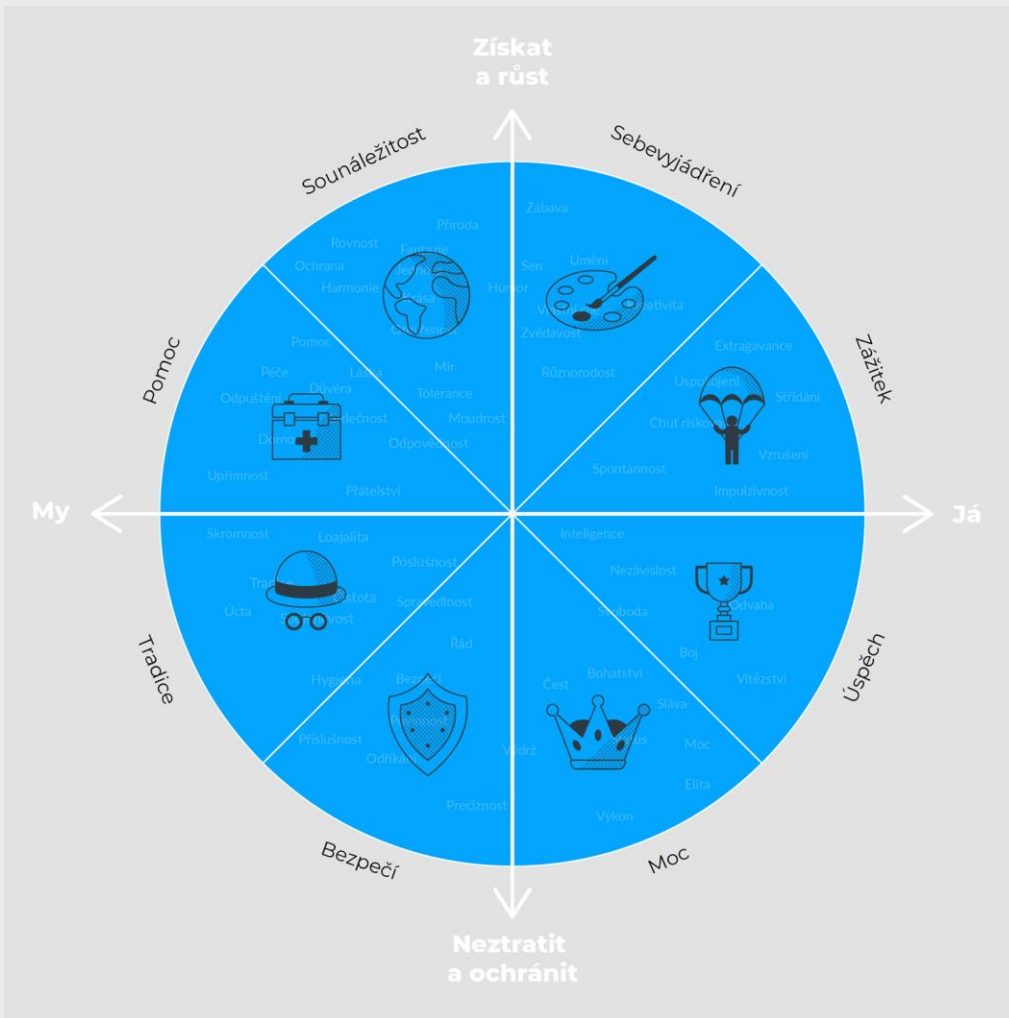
Získat a růst

Sebevyjádření

Zábava
Umění
Sen
Humor
Vynalézavost
Kreativita
Zvědavost
Různorodost

Zážitek

Extragavance
Uspokojení
Střídání
Chuť riskovat
Vzrušení
Spontánnost
Impulzivnost

Já

Úspěch

Inteligence
Nezávislost
Svoboda
Odvaha
Boj
Vítězství

Moc

Čest
Bohatství
Sláva
Status
Moc
Výdrž
Elita
Výkon

Neztratit a ochránit

Bezpečí

Řád
Bezpečí
Stabilnost
Příslušnost
Odříkání
Preciznost

Tradice

Skromnost
Loajalita
Poslušnost
Tradice
Čistota
Úcta
Zdvořilost
Spravedlnost
Hygiena

My

Pomoc

Pomoc
Péče
Láska
Důvěra
Odpuštění
Vděčnost
Domov
Odpovědnost
Upřímnost
Přátelství

Sounáležitost

Příroda
Rovnost
Fantazie
Ochrana
Jednota
Harmonie
Krása
Osvícenost
Mír
Tolerance
Moudrost